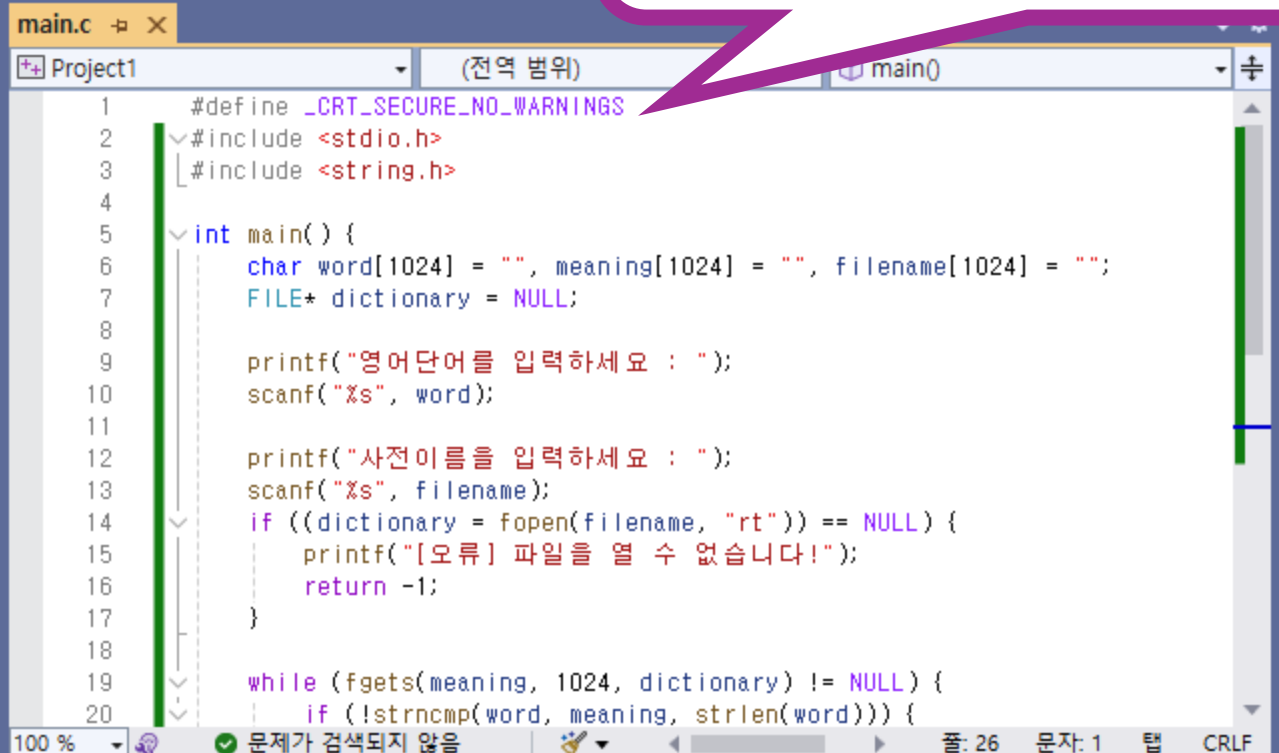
main.c ⊣ ✕

Project1 | (전역 범위) | main()

1 #define _CRT_SECURE_NO_WARNINGS
2 #include <stdio.h>
3 #include <string.h>
4
5 int main() {
6 char word[1024] = "", meaning[1024] = "", filename[1024] = "";
7 FILE* dictionary = NULL;
8
9 printf("영어단어를 입력하세요 : ");
10 scanf("%s", word);
11
12 printf("사전이름을 입력하세요 : ");
13 scanf("%s", filename);
14 if ((dictionary = fopen(filename, "rt")) == NULL) {
15 printf("[오류] 파일을 열 수 없습니다!");
16 return -1;
17 }
18
19 while (fgets(meaning, 1024, dictionary) != NULL) {
20 if (!strncmp(word, meaning, strlen(word))) {

100 % | 문제가 검색되지 않음 | 줄: 26 | 문자: 1 | 탭 | CRLF